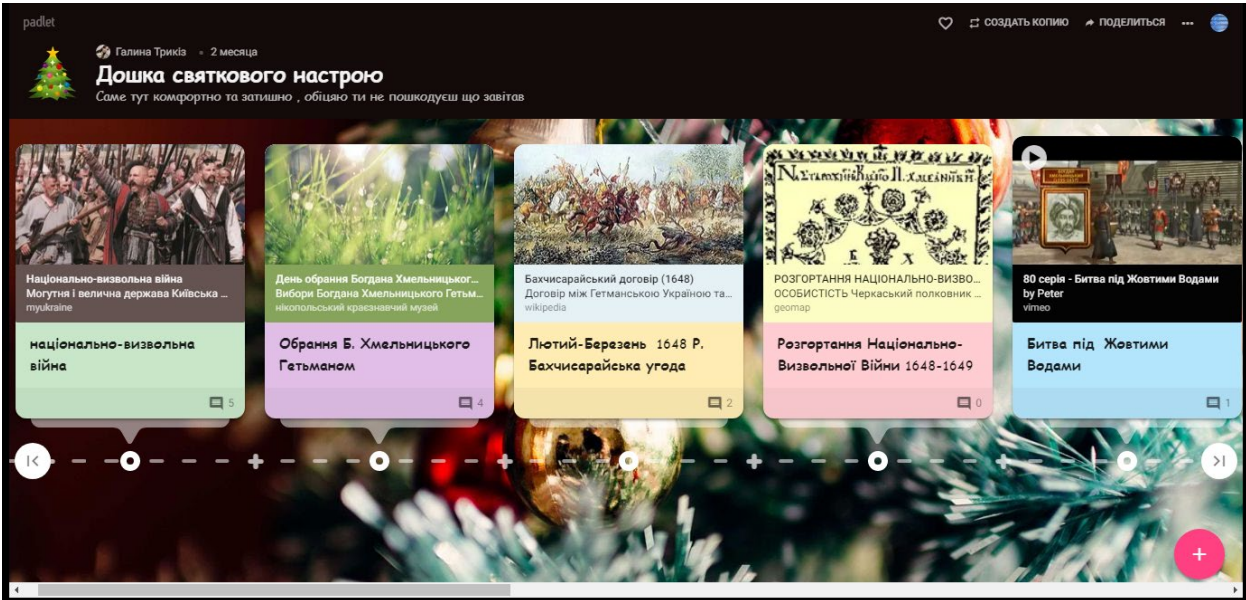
padlet

СОЗДАТЬ КОПИЮ ПОДЕЛИТЬСЯ ...

Галина Трикіз • 2 месяца

Дошка святкового настрою

Саме тут комфортно та затишно , обіцяю ти не пошкодуєш що завітав

Національно-визвольна війна
Могутня і велична держава Київська ...
myukraine

національно-визвольна війна

5

День обрання Богдана Хмельницького...
Вибори Богдана Хмельницького Гетьм...
нікопольський краєзнавчий музей

Обрання Б. Хмельницького Гетьманом

4

Бахчисарайський договір (1648)
Договір між Гетманською Україною та...
wikipedia

Лютий-Березень 1648 Р. Бахчисарайська угода

2

РОЗГОРТАННЯ НАЦІОНАЛЬНО-ВИЗВО...
ОСОБИСТІСТЬ Черкаський полковник ...
geomap

Розгортання Національно-Визвольної Війни 1648-1649

0

80 серія - Битва під Жовтими Водами
by Peter
vimeo

Битва під Жовтими Водами

1